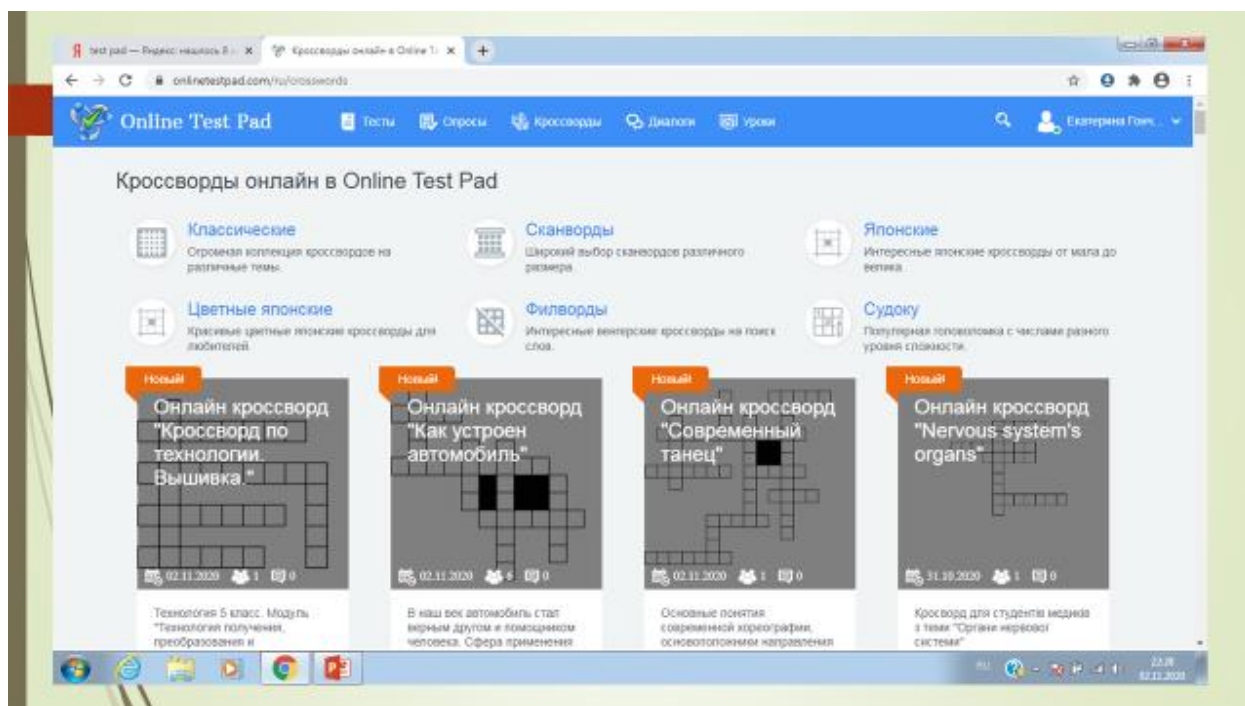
test pad — Яндекс: нашлось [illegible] ×
Кроссворды онлайн в Online T ×
+

onlinetestpad.com/ru/crosswords

Online Test Pad
Тесты
Опросы
Кроссворды
Диалоги
Уроки
Екатерина Гонч...

Кроссворды онлайн в Online Test Pad

Классические
Огромная коллекция кроссвордов на различные темы.

Сканворды
Широкий выбор сканвордов различного размера.

Японские
Интересные японские кроссворды от мала до велика.

Цветные японские
Красивые цветные японские кроссворды для любителей.

Филворды
Интересные венгерские кроссворды на поиск слов.

Судоку
Популярная головоломка с числами разного уровня сложности.

Новый
Онлайн кроссворд "Кроссворд по технологии. Вышивка."
02.11.2020 1 0
Технология 5 класс. Модуль "Технологии получения, преобразования и

Новый
Онлайн кроссворд "Как устроен автомобиль"
02.11.2020 6 0
В наш век автомобиль стал верным другом и помощником человека. Сфера применения

Новый
Онлайн кроссворд "Современный танец"
02.11.2020 1 0
Основные понятия современной хореографии, основоположники направления

Новый
Онлайн кроссворд "Nervous system's organs"
31.10.2020 1 0
Кросворд для студентів медиків з теми "Органи нервової системи"

RU
22:28
02.11.2020